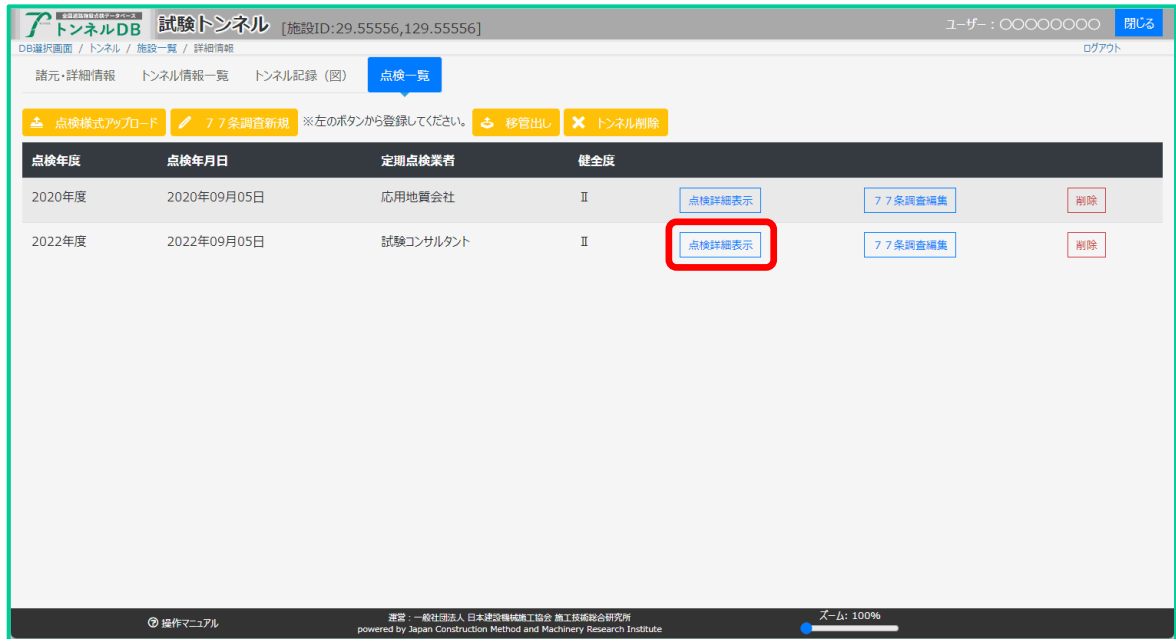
全国道路施設点検データベース
トンネルDB 試験トンネル [施設ID:29.55556,129.55556]

ユーザー：○○○○○○○○ 閉じる

DB選択画面 / トンネル / 施設一覧 / 詳細情報

ログアウト

諸元・詳細情報 トンネル情報一覧 トンネル記録（図） 点検一覧

点検様式アップロード ７７条調査新規 ※左のボタンから登録してください。 移管出し トンネル削除

| 点検年度 | 点検年月日 | 定期点検業者 | 健全度 | | | |
|---|---|---|---|---|---|---|
| 2020年度 | 2020年09月05日 | 応用地質会社 | Ⅱ | 点検詳細表示 | ７７条調査編集 | 削除 |
| 2022年度 | 2022年09月05日 | 試験コンサルタント | Ⅱ | 点検詳細表示 | ７７条調査編集 | 削除 |

操作マニュアル

運営：一般社団法人 日本建設機械施工協会 施工技術総合研究所
powered by Japan Construction Method and Machinery Research Institute

ズーム: 100%